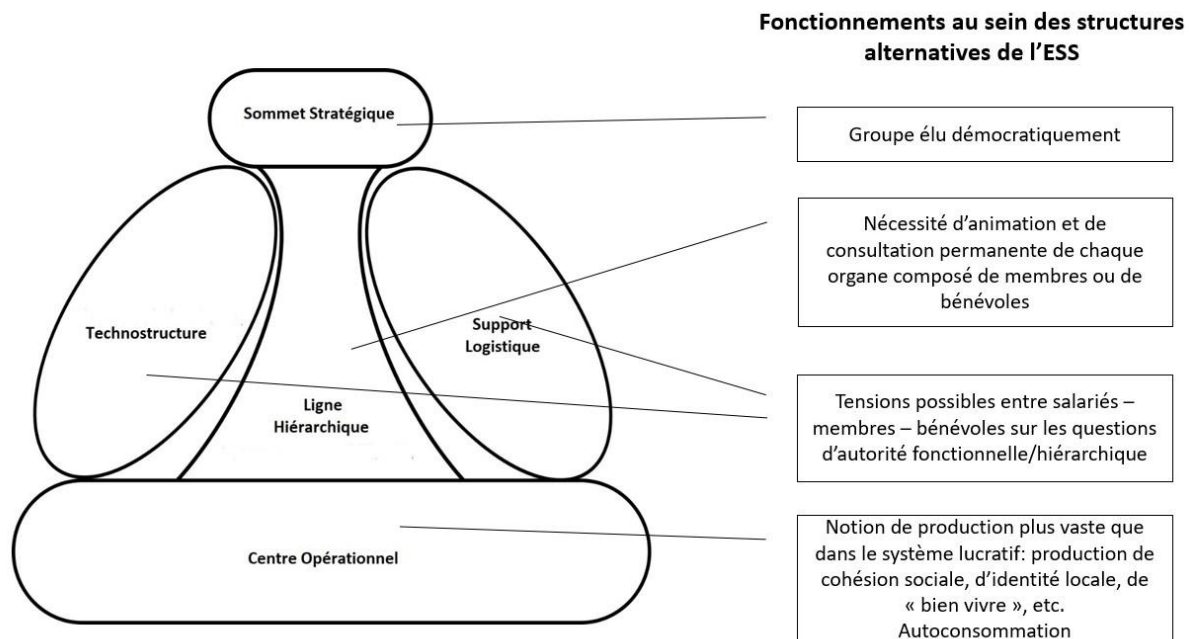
Fonctionnements au sein des structures alternatives de l'ESS

Sommet Stratégique

Technostructure

Support Logistique

Ligne Hiérarchique

Centre Opérationnel

Groupe élu démocratiquement

Nécessité d'animation et de consultation permanente de chaque organe composé de membres ou de bénévoles

Tensions possibles entre salariés – membres – bénévoles sur les questions d'autorité fonctionnelle/hiérarchique

Notion de production plus vaste que dans le système lucratif: production de cohésion sociale, d'identité locale, de « bien vivre », etc. Autoconsommation